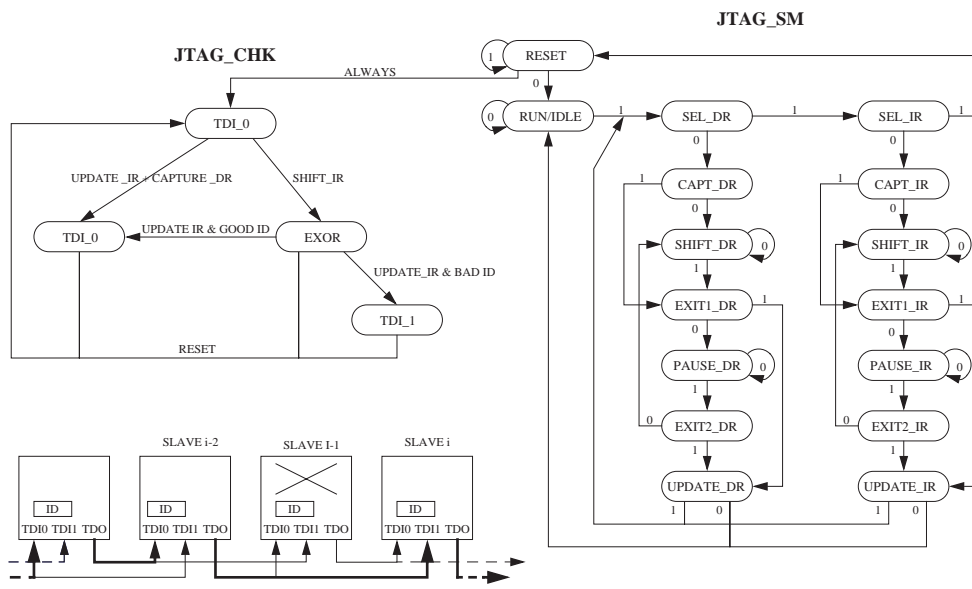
JTAG_SM

JTAG_CHK

ALWAYS

1 RESET

0

TDI_0

0 RUN/IDLE 1

SEL_DR 1

SEL_IR 1

0

0

UPDATE _IR + CAPTURE _DR

SHIFT_IR

1 CAPT_DR

1 CAPT_IR

0

0

TDI_0

UPDATE IR & GOOD ID

EXOR

SHIFT_DR 0

SHIFT_IR 0

1

1

UPDATE_IR & BAD ID

EXIT1_DR 1

EXIT1_IR 1

TDI_1

0

0

RESET

PAUSE_DR 0

PAUSE_IR 0

1

1

SLAVE i-2

SLAVE I-1

SLAVE i

0 EXIT2_DR

0 EXIT2_IR

1

1

ID

ID

ID

ID

UPDATE_DR

UPDATE_IR

TDI0 TDI1 TDO

TDI0 TDI1 TDO

TDI0 TDI1 TDO

TDI0 TDI1 TDO

1 0

1 0